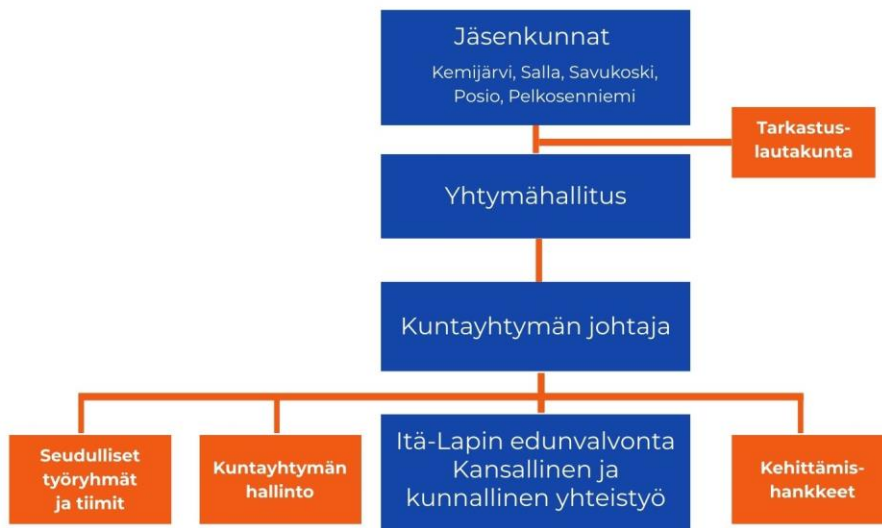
Jäsenkunnat
Kemijärvi, Salla, Savukoski, Posio, Pelkosenniemi

Tarkastuslautakunta

Yhtymähallitus

Kuntayhtymän johtaja

Seudulliset työryhmät ja tiimit

Kuntayhtymän hallinto

Itä-Lapin edunvalvonta Kansallinen ja kunnallinen yhteistyö

Kehittämishankkeet